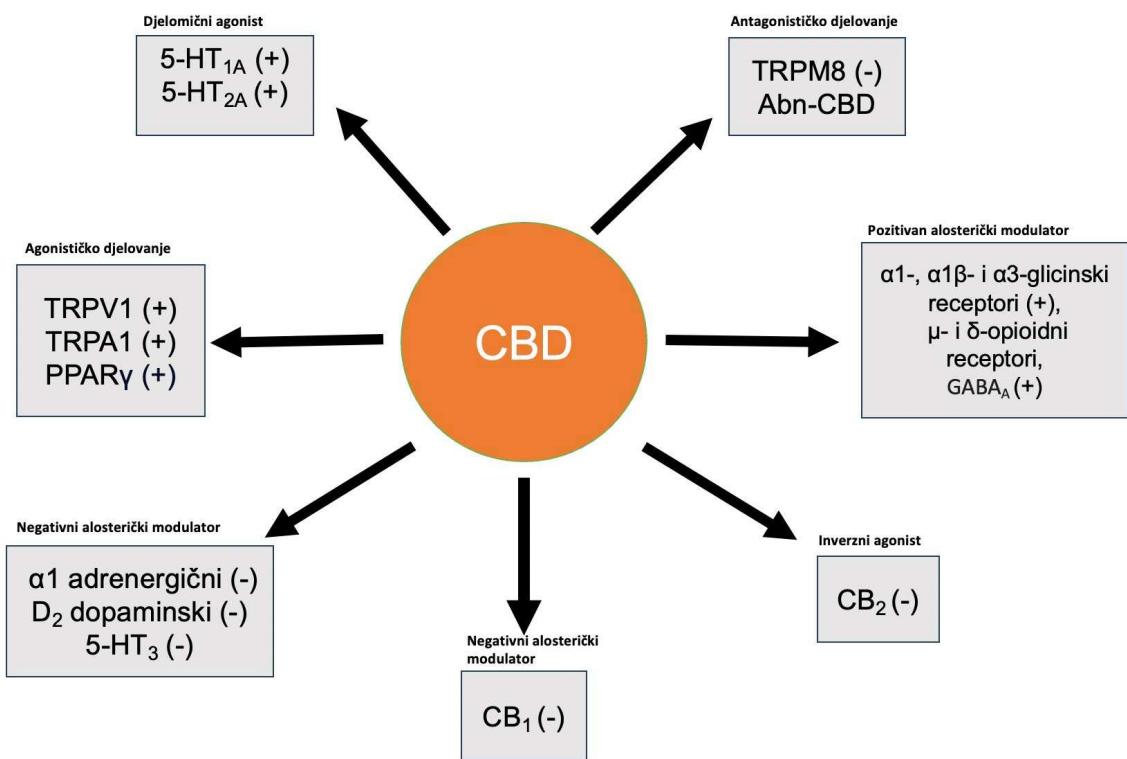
Djelomični agonist

5-HT$_{1A}$ (+)
5-HT$_{2A}$ (+)

Antagonističko djelovanje

TRPM8 (-)
Abn-CBD

Agonističko djelovanje

TRPV1 (+)
TRPA1 (+)
PPARγ (+)

CBD

Pozitivan alosterički modulator

α1-, α1β- i α3-glicinski receptori (+), μ- i δ-opioidni receptori, GABA$_A$ (+)

Negativni alosterički modulator

α1 adrenergični (-)
D$_2$ dopaminski (-)
5-HT$_3$ (-)

Negativni alosterički modulator

CB$_1$ (-)

Inverzni agonist

CB$_2$ (-)